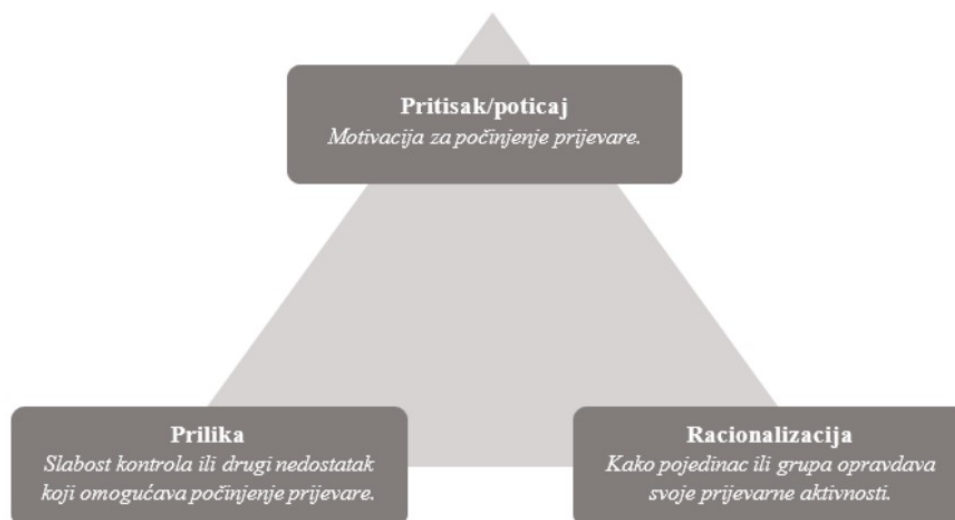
Pritisak/poticaj
Motivacija za počinjenje prijevare.

Prilika
Slabost kontrola ili drugi nedostatak koji omogućava počinjenje prijevare.

Racionalizacija
Kako pojedinac ili grupa opravdava svoje prijevarne aktivnosti.